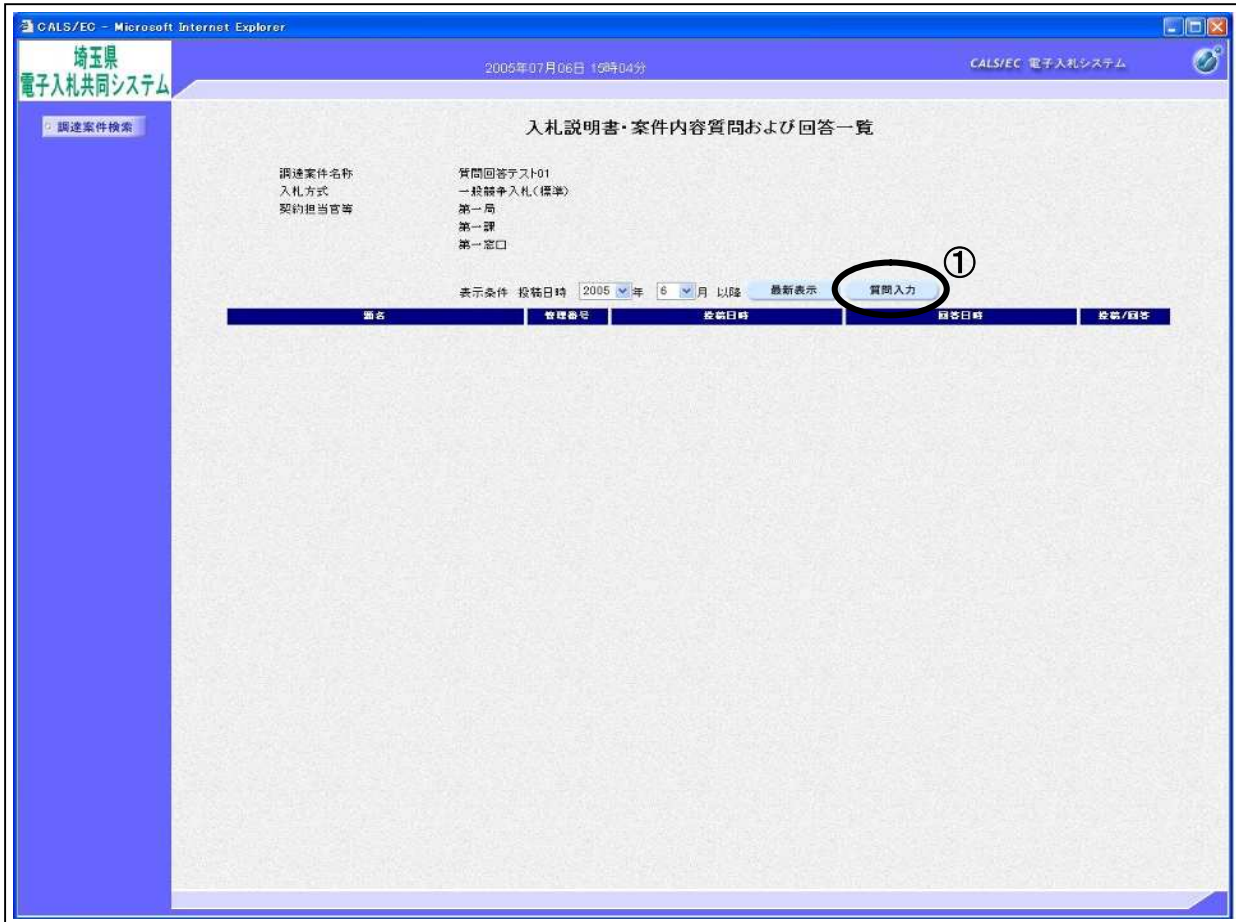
CALS/EC - Microsoft Internet Explorer

埼玉県
電子入札共同システム

2005年07月06日 15時04分

CALS/EC 電子入札システム

調達案件検索

入札説明書・案件内容質問および回答一覧

調達案件名称　質問回答テスト01
入札方式　一般競争入札(標準)
契約担当官等　第一局
第一課
第一窓口

①

表示条件 投稿日時 2005 年 6 月 以降 最新表示 質問入力

| 題名 | 管理番号 | 投稿日時 | 回答日時 | 投稿/回答 |
|---|---|---|---|---|